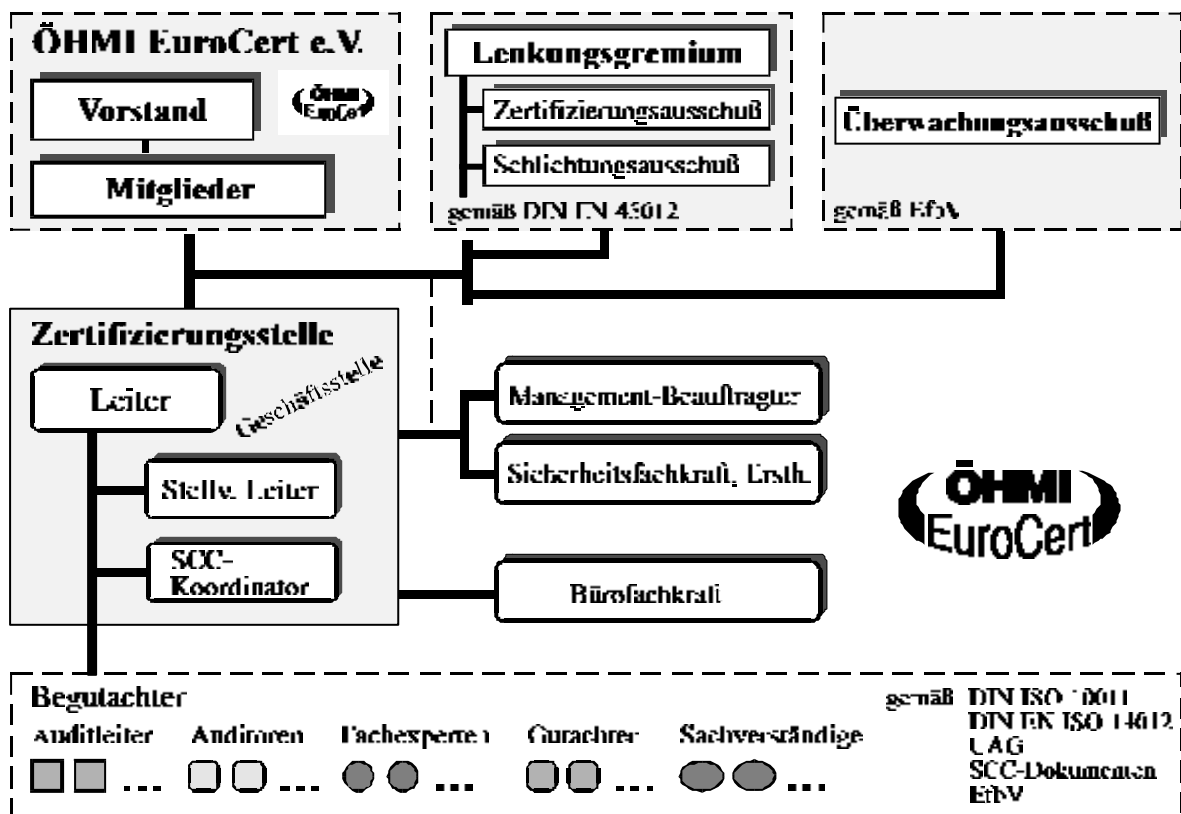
ÖHMI EuroCert e.V.

Vorstand

ÖHMI EuroCert

Mitglieder

Lenkungsgremium

Zertifizierungsausschuß

Schlichtungsausschuß

gemäß DIN EN 45012

Überwachungsausschuß

gemäß EfbV

Zertifizierungsstelle

Leiter

Geschäftsstelle

Stellv. Leiter

SCC-Koordinator

Management-Beauftragter

Sicherheitsfachkraft, Ersth.

Bürofachkraft

ÖHMI EuroCert

Begutachter

Auditleiter

Auditoren

Fachexperten

Gutachter

Sachverständige

gemäß DIN ISO 10011
DIN EN ISO 14012
UAG
SCC-Dokumenten
EfbV